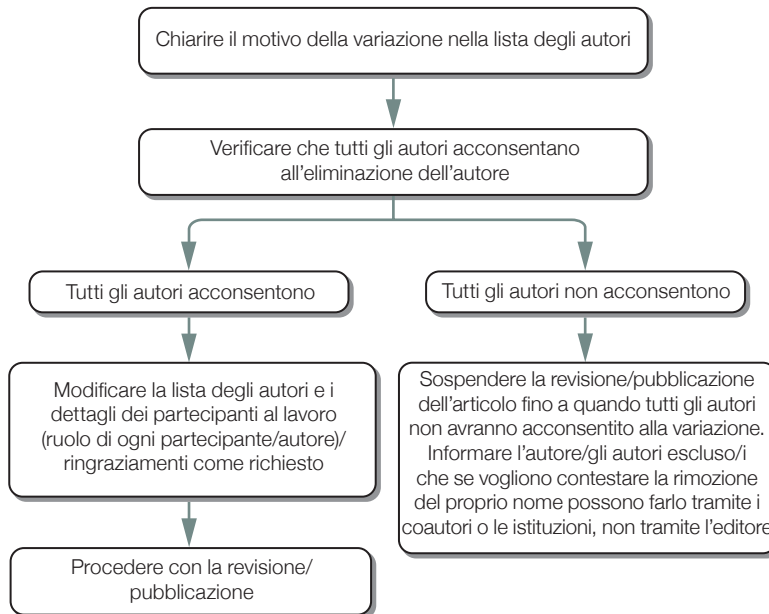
Chiarire il motivo della variazione nella lista degli autori

Verificare che tutti gli autori acconsentano all'eliminazione dell'autore

Tutti gli autori acconsentono

Tutti gli autori non acconsentono

Modificare la lista degli autori e i dettagli dei partecipanti al lavoro (ruolo di ogni partecipante/autore)/ ringraziamenti come richiesto

Sospendere la revisione/pubblicazione dell'articolo fino a quando tutti gli autori non avranno acconsentito alla variazione. Informare l'autore/gli autori escluso/i che se vogliono contestare la rimozione del proprio nome possono farlo tramite i coautori o le istituzioni, non tramite l'editore

Procedere con la revisione/ pubblicazione